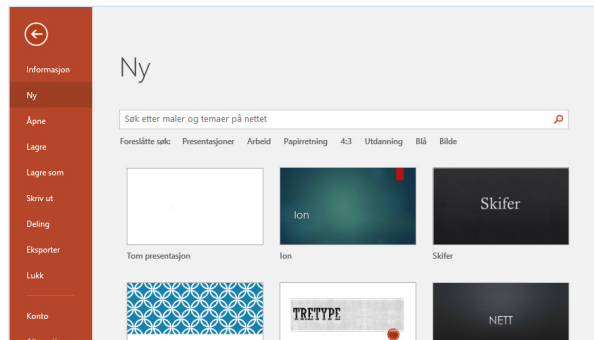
Informasjon
Ny
Åpne
Lagre
Lagre som
Skriv ut
Deling
Eksporter
Lukk
Konto

Ny

Søk etter maler og temaer på nettet

Foreslåtte søk: Presentasjoner Arbeid Papirretning 4:3 Utdanning Blå Bilde

Ion

Skifer

Tom presentasjon

Ion

Skifer

TRETYPE

NETT